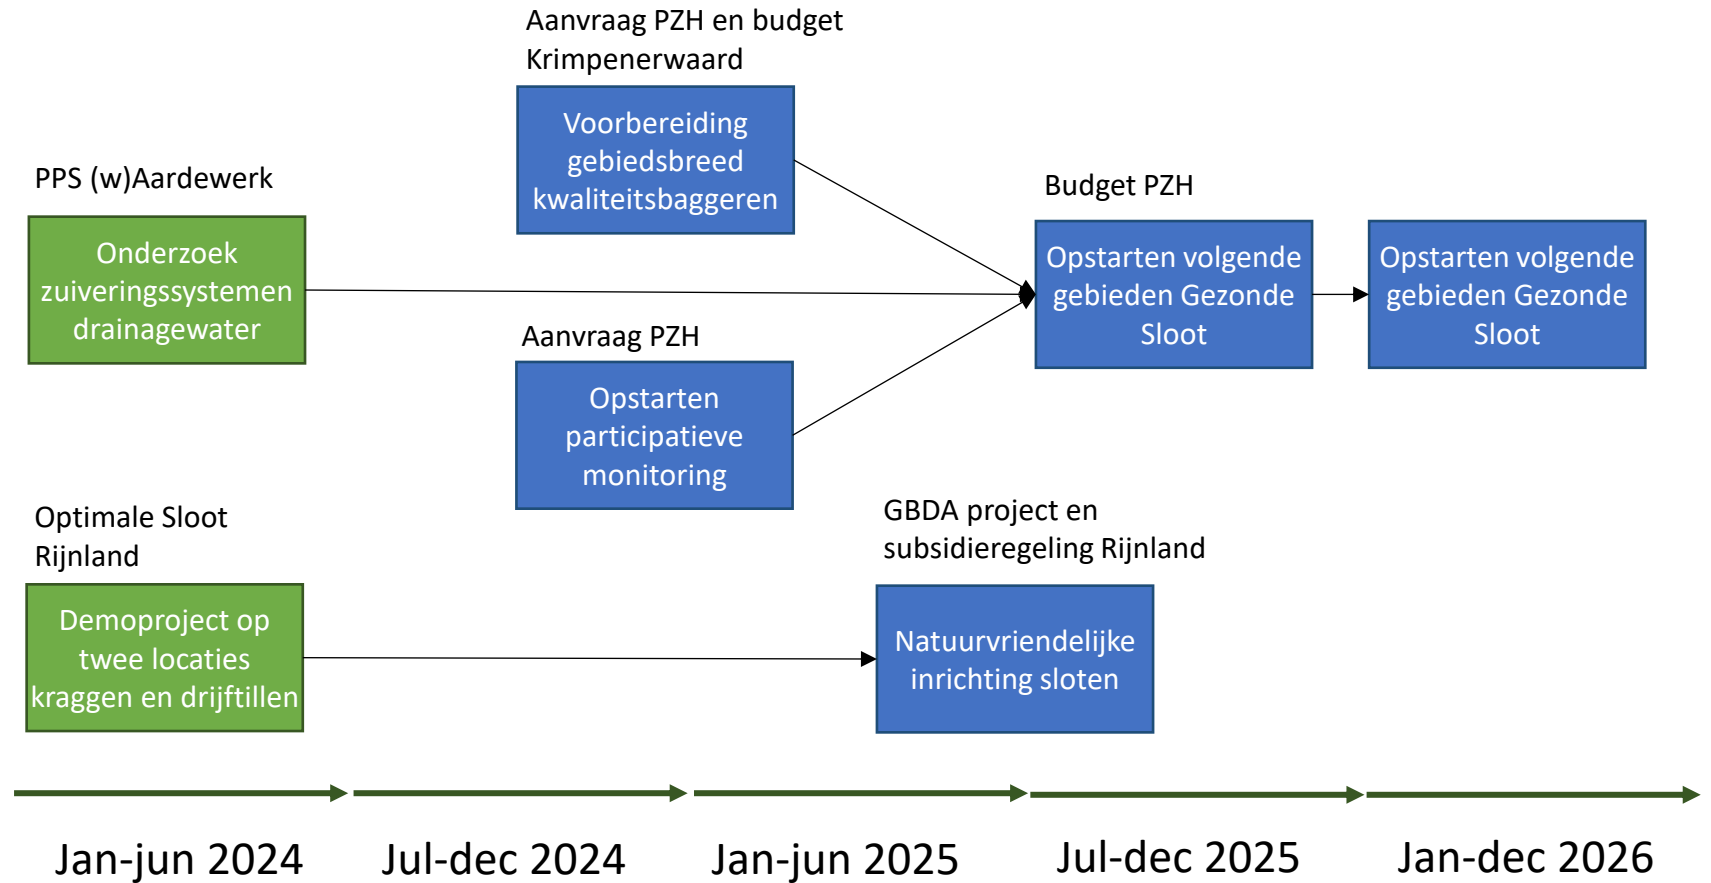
Aanvraag PZH en budget Krimpenerwaard

Voorbereiding gebiedsbreed kwaliteitsbaggeren

PPS (w)Aardewerk

Onderzoek zuiveringssystemen drainagewater

Budget PZH

Opstarten volgende gebieden Gezonde Sloot

Opstarten volgende gebieden Gezonde Sloot

Aanvraag PZH

Opstarten participatieve monitoring

Optimale Sloot Rijnland

Demoproject op twee locaties kraggen en drijftillen

GBDA project en subsidieregeling Rijnland

Natuurvriendelijke inrichting sloten

Jan-jun 2024

Jul-dec 2024

Jan-jun 2025

Jul-dec 2025

Jan-dec 2026